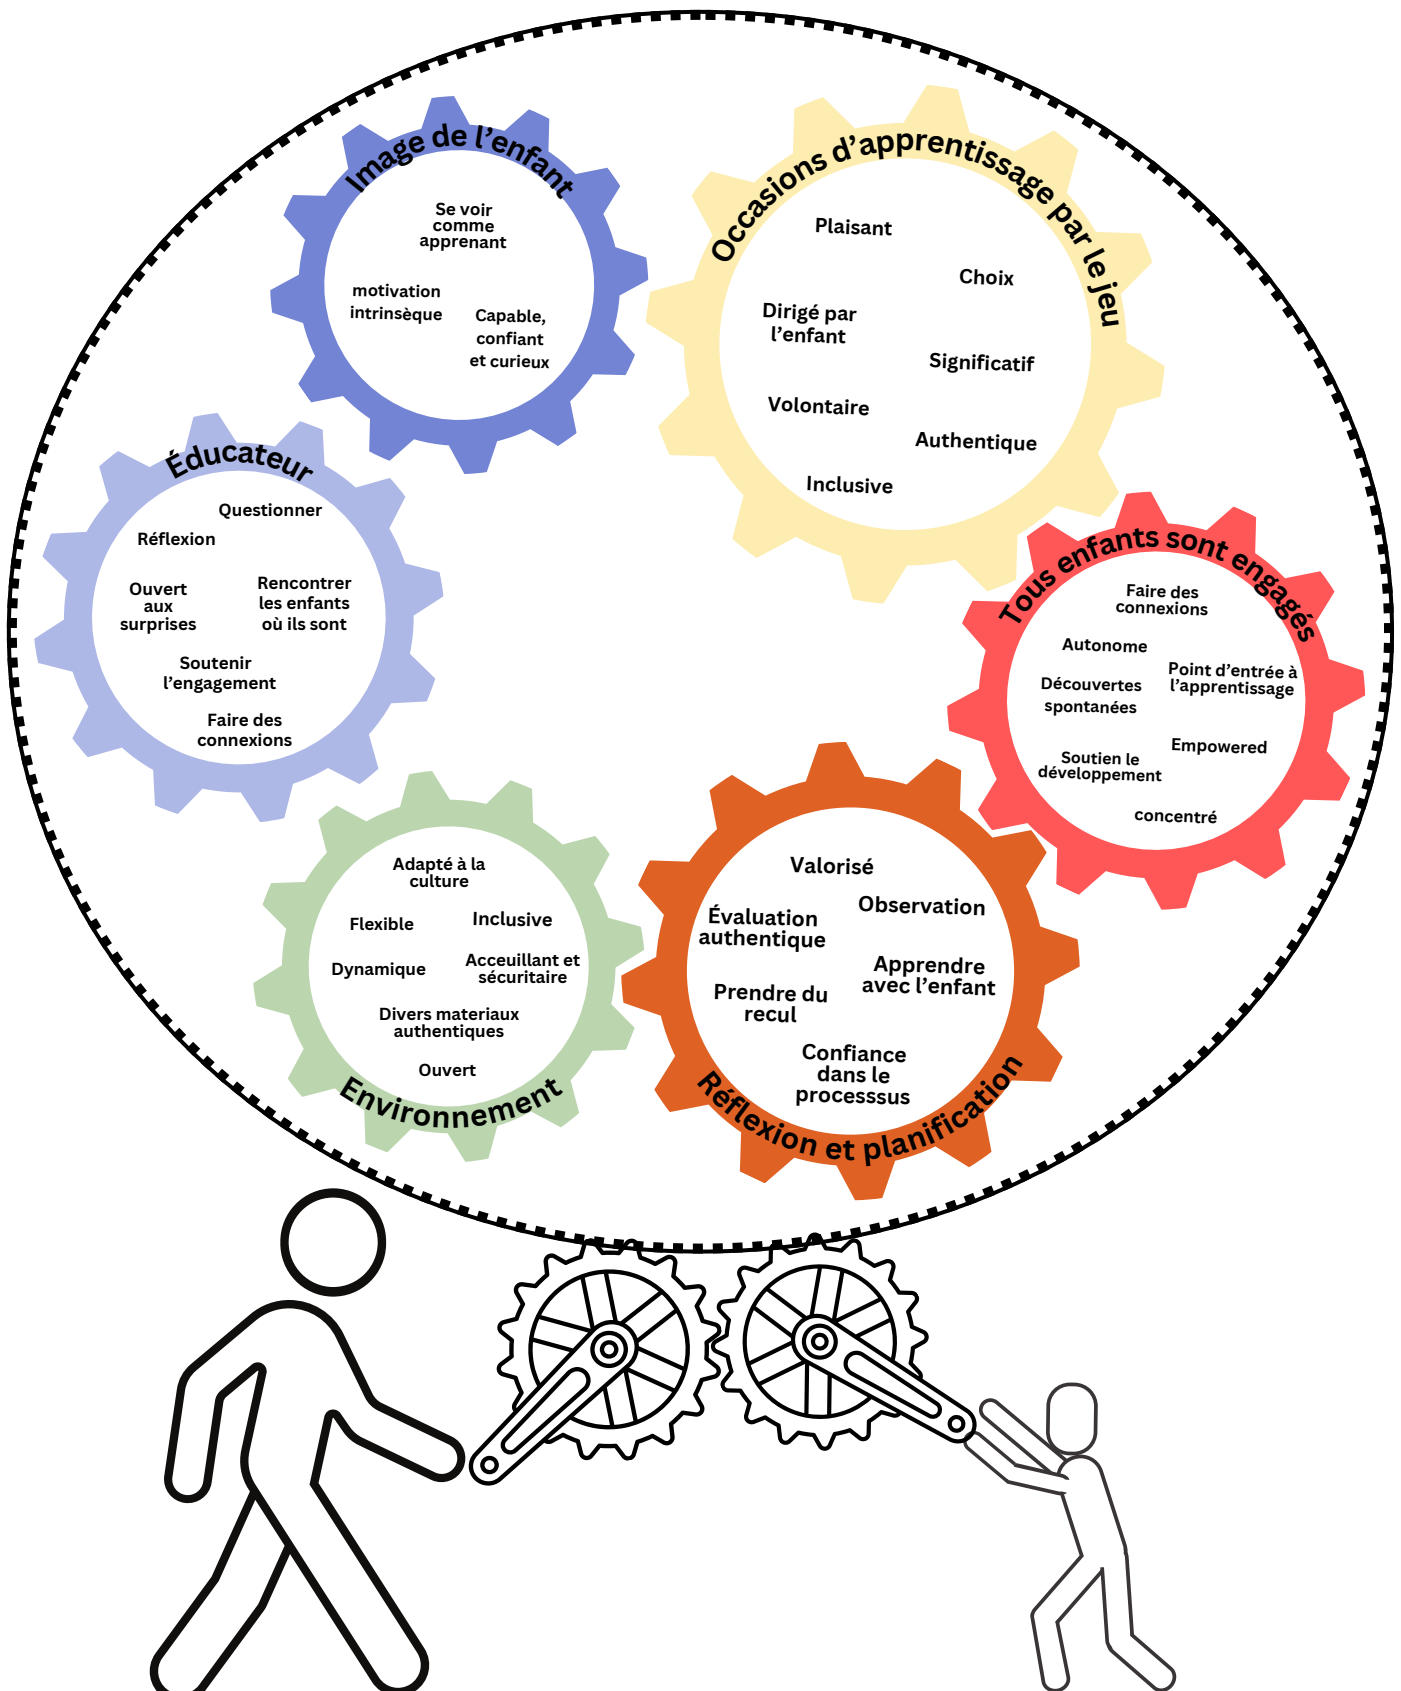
Image de l'enfant

Se voir comme apprenant

motivation intrinsèque

Capable, confiant et curieux

Occasions d'apprentissage par le jeu

Plaisant

Choix

Dirigé par l'enfant

Significatif

Volontaire

Authentique

Inclusive

Éducateur

Questionner

Réflexion

Ouvert aux surprises

Rencontrer les enfants où ils sont

Soutenir l'engagement

Faire des connexions

Tous enfants sont engagés

Faire des connexions

Autonome

Point d'entrée à l'apprentissage

Découvertes spontanées

Empowered

Soutien le développement

concentré

Adapté à la culture

Flexible

Inclusive

Dynamique

Acceuillant et sécuritaire

Divers materiaux authentiques

Ouvert

Environnement

Valorisé

Évaluation authentique

Observation

Apprendre avec l'enfant

Prendre du recul

Confiance dans le processsus

Réflexion et planification